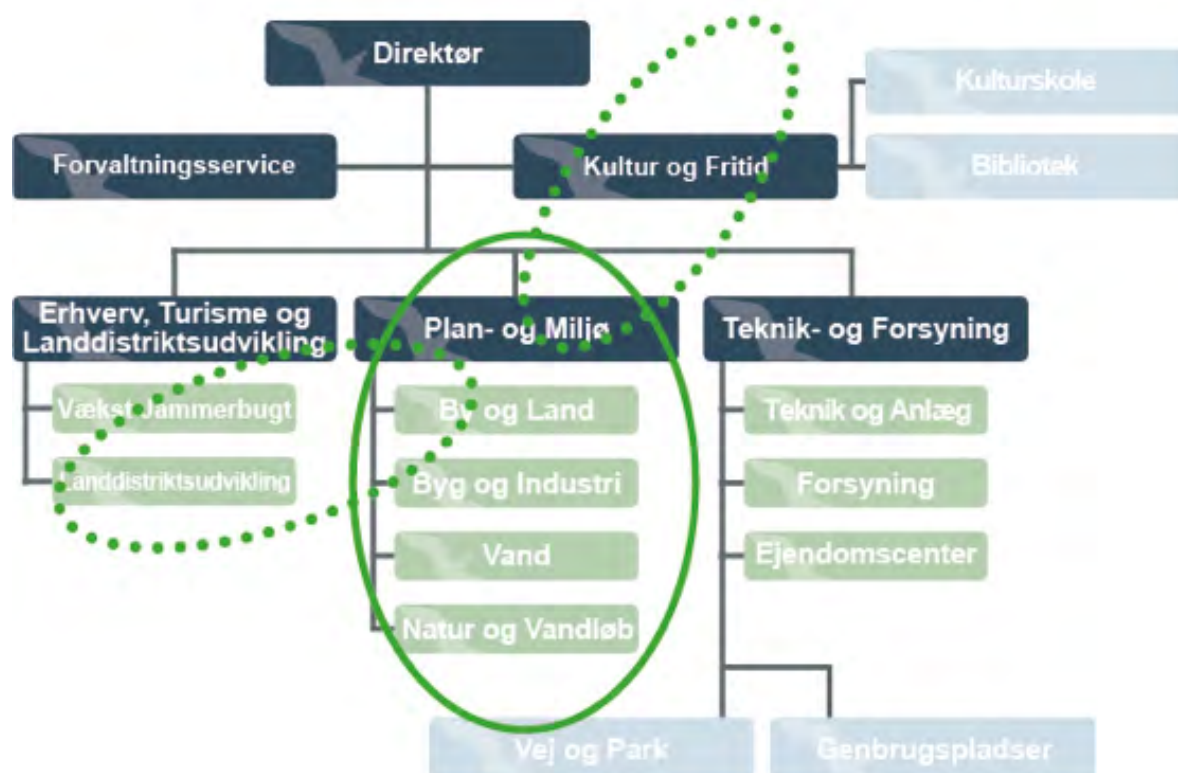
Direktør

Forvaltningsservice

Kultur og Fritid

Kulturskole

Bibliotek

Erhverv, Turisme og Landdistriktsudvikling

Vækst Jammerbugt

Landdistriktsudvikling

Plan- og Miljø

By og Land

Byg og Industri

Vand

Natur og Vandløb

Teknik- og Forsyning

Teknik og Anlæg

Forsyning

Ejendomscenter

Vej og Park

Genbrugspladser